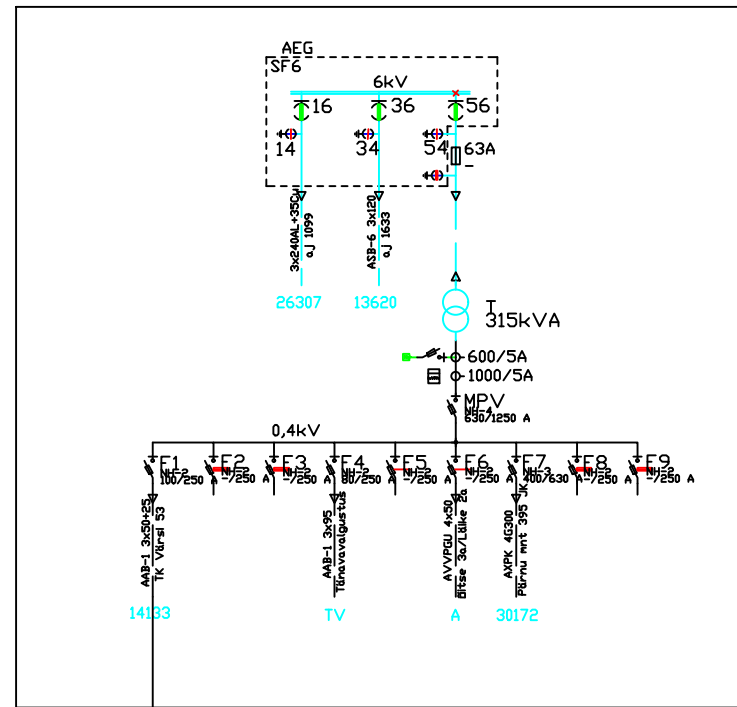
AEG
SF6
6kV
16
36
56
14
34
54
63A
3x240AL+35Cu
aJ 1099
ASB-6 3x120
aJ 1633
26307
13620
T
315kVA
600/5A
1000/5A
MPV
NH-4
630/1250 A
0,4kV
F1
NH-2
100/250
F2
NH-2
A -/250
F3
NH-2
A -/250
F4
NH-2
80/250
F5
NH-2
A -/250
F6
NH-2
A -/250
F7
NH-3
400/630
F8
NH-2
A -/250
F9
NH-2
A -/250 A
AAB-1 3x50+25
Tk Värsi 53
AAB-1 3x95
Tänavavalgustus
AVVPGU 4x50
õitse 3a/Lätke 2a
AXPK 4G300
Pärnu mnt 395 JK
14133
TV
A
30172